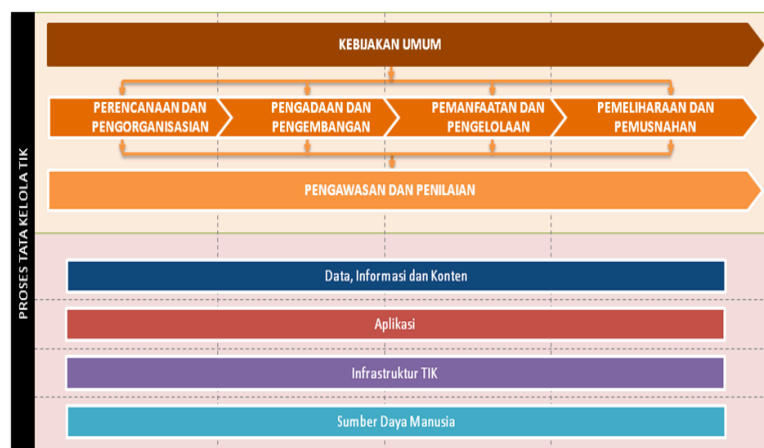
PROSES TATA KELOLA TIK

KEBIJAKAN UMUM

PERENCANAAN DAN PENGORGANISASIAN

PENGADAAN DAN PENGEMBANGAN

PEMANFAATAN DAN PENGELOLAAN

PEMELIHARAAN DAN PEMUSNAHAN

PENGAWASAN DAN PENILAIAN

Data, Informasi dan Konten

Aplikasi

Infrastruktur TIK

Sumber Daya Manusia